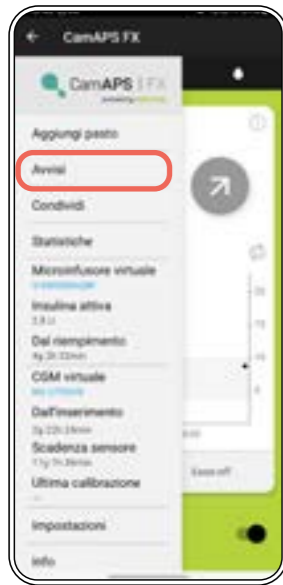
CamAPS FX

CamAPS | FX

Aggiungi pasto

Avvisi

Condividi

Statistiche

Microinfusore virtuale

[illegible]

Insulina attiva

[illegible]

Dal riempimento

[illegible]

CGM virtuale

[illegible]

Dall'inserimento

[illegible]

Scadenza sensore

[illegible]

Ultima calibrazione

Impostazioni

Info